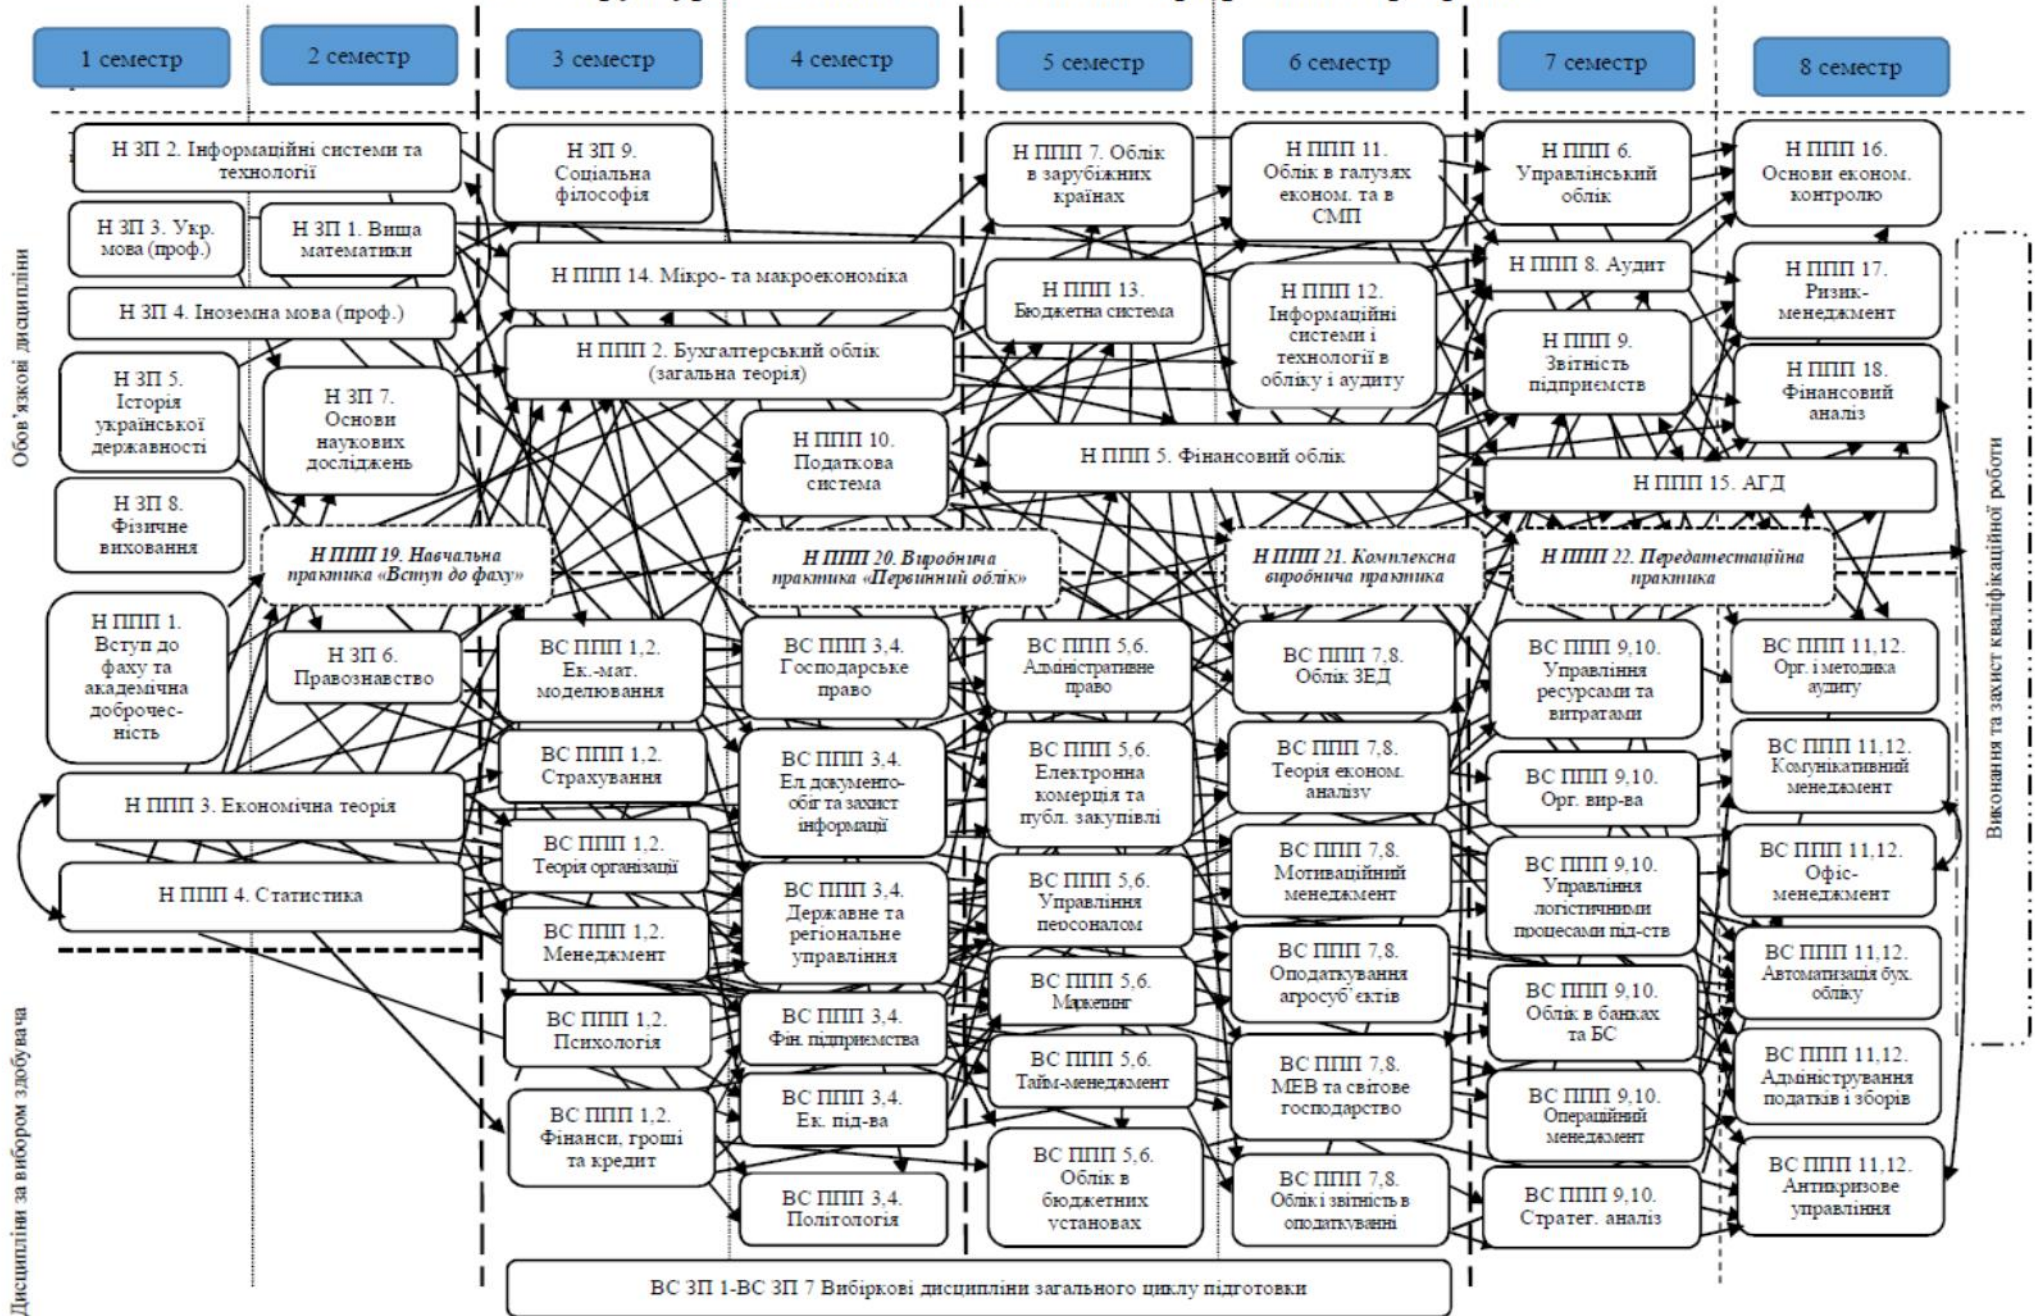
1 семестр

2 семестр

3 семестр

4 семестр

5 семестр

6 семестр

7 семестр

8 семестр

Обов'язкові дисципліни

Н ЗП 2. Інформаційні системи та технології

Н ЗП 3. Укр. мова (проф.)

Н ЗП 1. Вища математики

Н ЗП 4. Іноземна мова (проф.)

Н ЗП 5. Історія української державності

Н ЗП 7. Основи наукових досліджень

Н ЗП 8. Фізичне виховання

Н ЗП 9. Соціальна філософія

Н ППП 14. Мікро- та макроекономіка

Н ППП 2. Бухгалтерський облік (загальна теорія)

Н ППП 10. Податкова система

Н ППП 7. Облік в зарубіжних країнах

Н ППП 13. Бюджетна система

Н ППП 11. Облік в галузях економ. та в СМП

Н ППП 12. Інформаційні системи і технології в обліку і аудиту

Н ППП 5. Фінансовий облік

Н ППП 6. Управлінський облік

Н ППП 8. Аудит

Н ППП 9. Звітність підприємств

Н ППП 15. АГД

Н ППП 16. Основи економ. контролю

Н ППП 17. Ризик-менеджмент

Н ППП 18. Фінансовий аналіз

Виконання та захист кваліфікаційної роботи

Н ППП 19. Навчальна практика «Вступ до фаху»

Н ППП 20. Виробнича практика «Первинний облік»

Н ППП 21. Комплексна виробнича практика

Н ППП 22. Передатестаційна практика

Дисципліни за вибором здобувача

Н ППП 1. Вступ до фаху та академічна доброчесність

Н ЗП 6. Правознавство

Н ППП 3. Економічна теорія

Н ППП 4. Статистика

ВС ППП 1,2. Ек.-мат. моделювання

ВС ППП 1,2. Страхування

ВС ППП 1,2. Теорія організації

ВС ППП 1,2. Менеджмент

ВС ППП 1,2. Психологія

ВС ППП 1,2. Фінанси, гроші та кредит

ВС ППП 3,4. Господарське право

ВС ППП 3,4. Ел. документообіг та захист інформації

ВС ППП 3,4. Державне та регіональне управління

ВС ППП 3,4. Фін. підприємства

ВС ППП 3,4. Ек. під-ва

ВС ППП 3,4. Політологія

ВС ППП 5,6. Адміністративне право

ВС ППП 5,6. Електронна комерція та публ. закупівлі

ВС ППП 5,6. Управління персоналом

ВС ППП 5,6. Маркетинг

ВС ППП 5,6. Тайм-менеджмент

ВС ППП 5,6. Облік в бюджетних установах

ВС ППП 7,8. Облік ЗЕД

ВС ППП 7,8. Теорія економ. аналізу

ВС ППП 7,8. Мотиваційний менеджмент

ВС ППП 7,8. Оподаткування агросуб'єктів

ВС ППП 7,8. МЕВ та світове господарство

ВС ППП 7,8. Облік і звітність в оподаткуванні

ВС ППП 9,10. Управління ресурсами та витратами

ВС ППП 9,10. Орг. вир-ва

ВС ППП 9,10. Управління логістичними процесами під-ств

ВС ППП 9,10. Облік в банках та БС

ВС ППП 9,10. Операційний менеджмент

ВС ППП 9,10. Стратег. аналіз

ВС ППП 11,12. Орг. і методика аудиту

ВС ППП 11,12. Комунікативний менеджмент

ВС ППП 11,12. Офіс-менеджмент

ВС ППП 11,12. Автоматизація бух. обліку

ВС ППП 11,12. Адміністрування податків і зборів

ВС ППП 11,12. Антикризове управління

ВС ЗП 1-ВС ЗП 7 Вибіркові дисципліни загального циклу підготовки